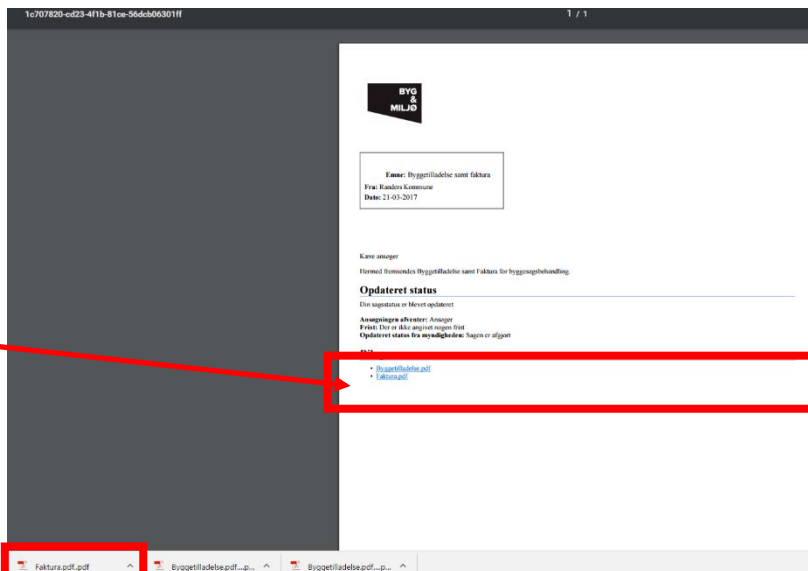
1c707820-cd23-4f1b-81ce-56dcb06301ff

1 / 1

BYG & MILJØ

Emne: Byggetilladelse samt faktura
Fra: Randers Kommune
Dato: 21-03-2017

Kære ansøger

Hermed fremsendes Byggetilladelse samt Faktura for byggesagsbehandling.

Opdateret status

Din sagsstatus er blevet opdateret

Ansøgningen afventer: Ansøger
Frist: Der er ikke angivet nogen frist
Opdateret status fra myndigheden: Sagen er afgjort

Bi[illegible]

- Byggetilladelse.pdf
- Faktura.pdf

Faktura.pdf.pdf ^ Byggetilladelse.pdf....p... ^ Byggetilladelse.pdf....p... ^